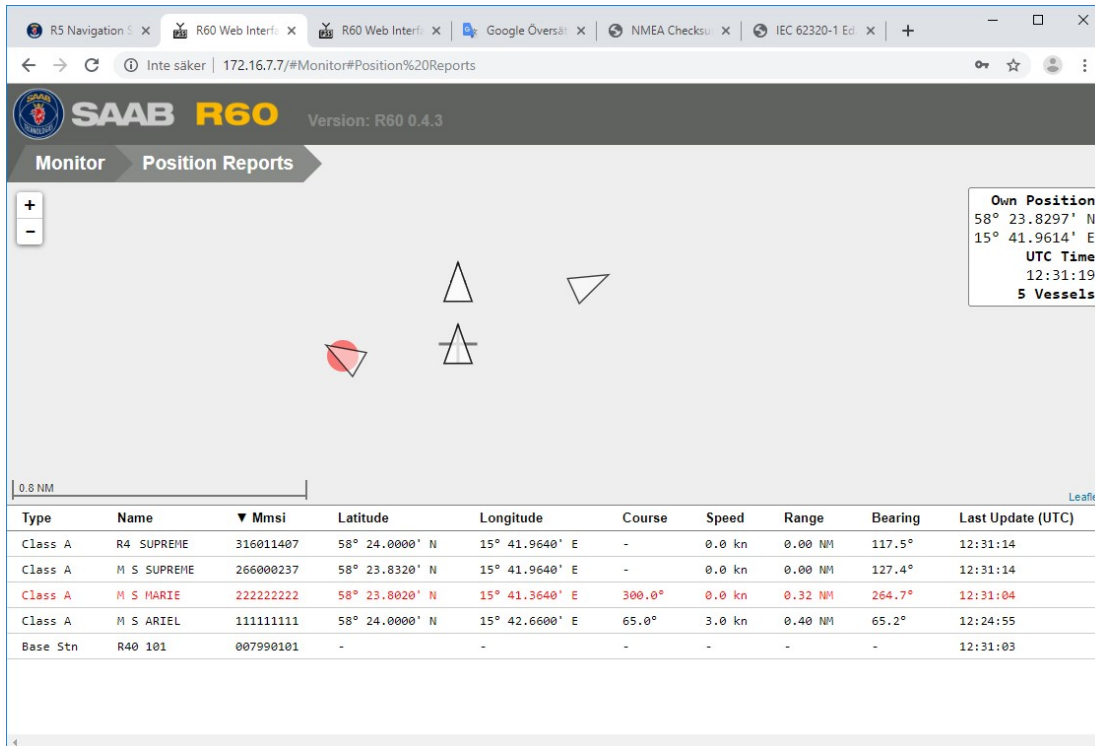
R5 Navigation S × R60 Web Interfa × R60 Web Interfa × Google Översät × NMEA Checksu × IEC 62320-1 Ed × +

Inte säker | 172.16.7.7/#Monitor#Position%20Reports

SAAB R60 Version: R60 0.4.3

Monitor Position Reports

+
−

Own Position
58° 23.8297' N
15° 41.9614' E
UTC Time
12:31:19
5 Vessels

0.8 NM

Leafle

| Type | Name | ▼ Mmsi | Latitude | Longitude | Course | Speed | Range | Bearing | Last Update (UTC) |
|---|---|---|---|---|---|---|---|---|---|
| Class A | R4 SUPREME | 316011407 | 58° 24.0000' N | 15° 41.9640' E | - | 0.0 kn | 0.00 NM | 117.5° | 12:31:14 |
| Class A | M S SUPREME | 266000237 | 58° 23.8320' N | 15° 41.9640' E | - | 0.0 kn | 0.00 NM | 127.4° | 12:31:14 |
| Class A | M S MARIE | 222222222 | 58° 23.8020' N | 15° 41.3640' E | 300.0° | 0.0 kn | 0.32 NM | 264.7° | 12:31:04 |
| Class A | M S ARIEL | 111111111 | 58° 24.0000' N | 15° 42.6600' E | 65.0° | 3.0 kn | 0.40 NM | 65.2° | 12:24:55 |
| Base Stn | R40 101 | 007990101 | - | - | - | - | - | - | 12:31:03 |